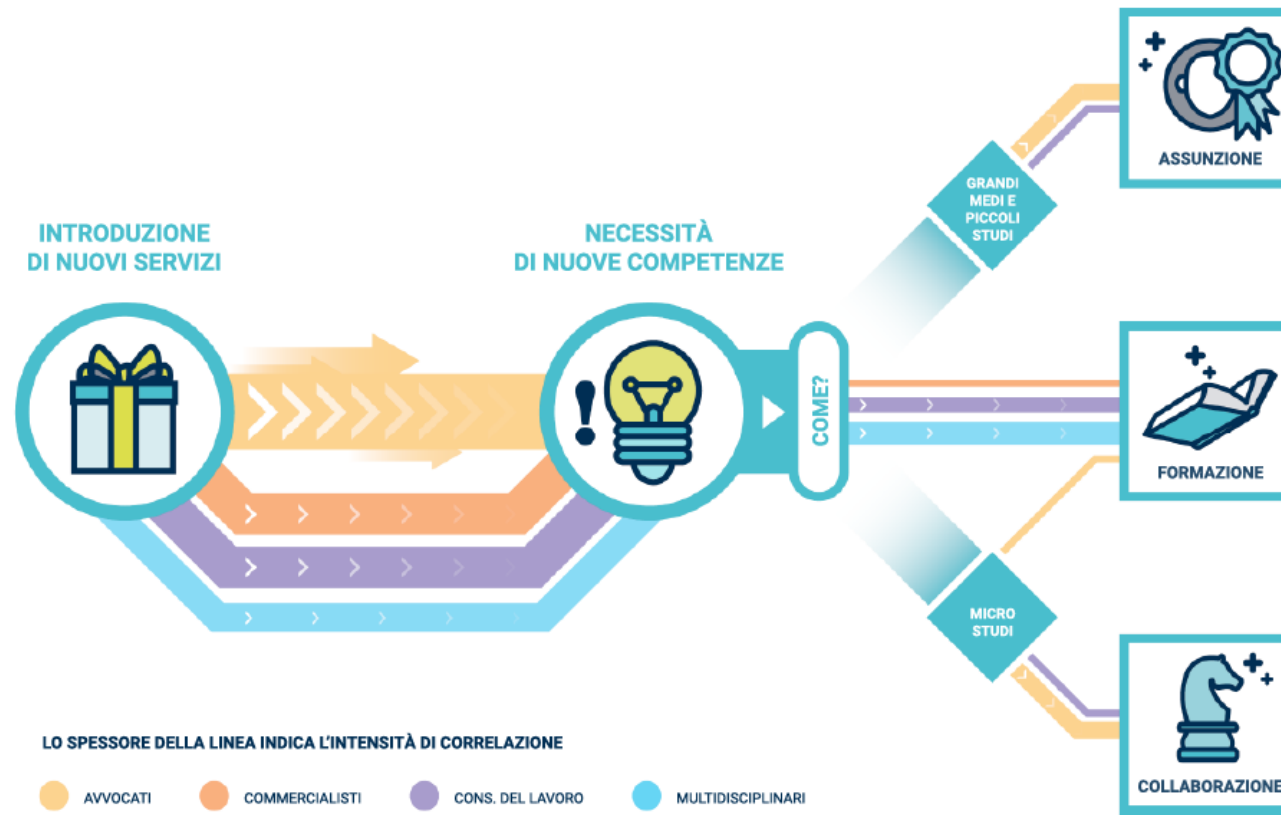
INTRODUZIONE
DI NUOVI SERVIZI

NECESSITÀ
DI NUOVE COMPETENZE

COME?

GRANDI MEDI E PICCOLI STUDI

MICRO STUDI

ASSUNZIONE

FORMAZIONE

COLLABORAZIONE

LO SPESSORE DELLA LINEA INDICA L'INTENSITÀ DI CORRELAZIONE

AVVOCATI
COMMERCIALISTI
CONS. DEL LAVORO
MULTIDISCIPLINARI